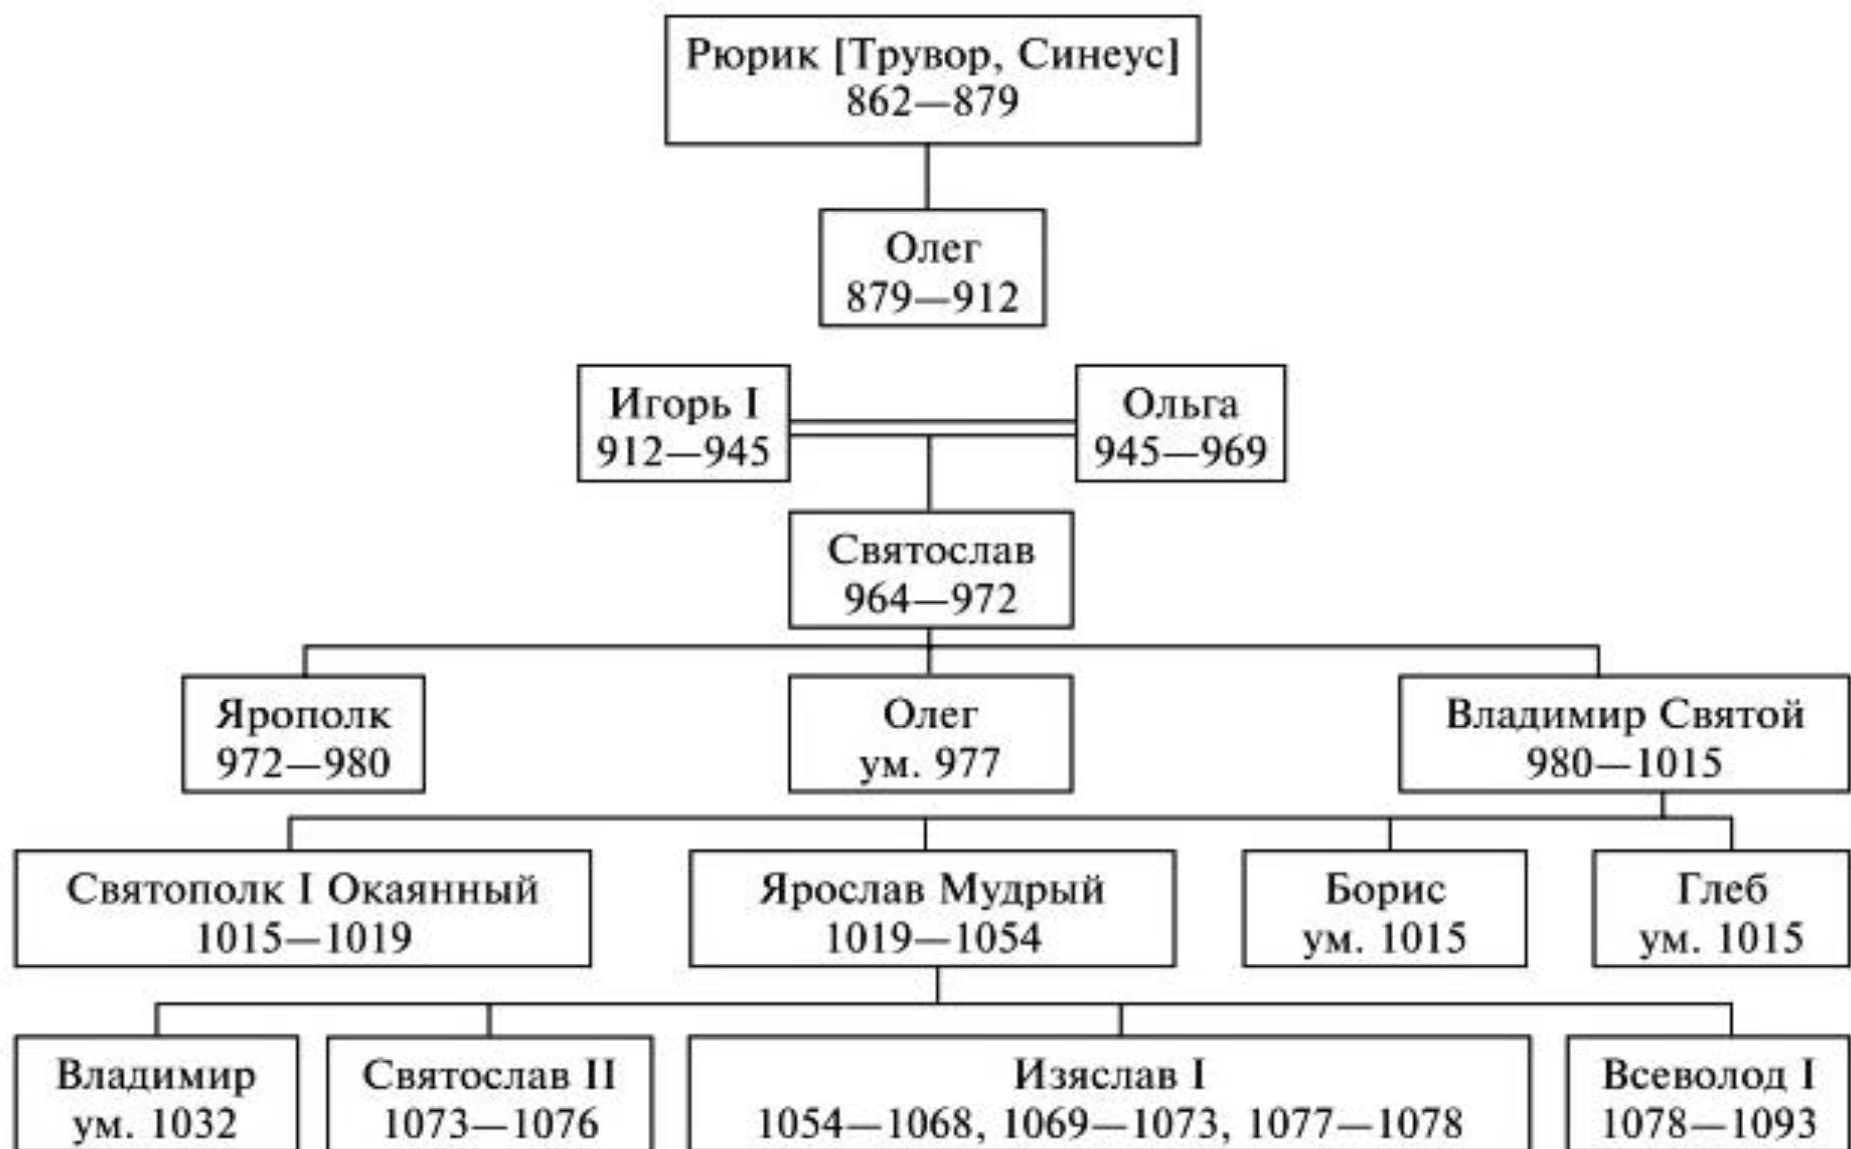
Рюрик [Трувор, Синеус]
862—879

Олег
879—912

Игорь I
912—945

Ольга
945—969

Святослав
964—972

Ярополк
972—980

Олег
ум. 977

Владимир Святой
980—1015

Святополк I Окаянный
1015—1019

Ярослав Мудрый
1019—1054

Борис
ум. 1015

Глеб
ум. 1015

Владимир
ум. 1032

Святослав II
1073—1076

Изяслав I
1054—1068, 1069—1073, 1077—1078

Всеволод I
1078—1093